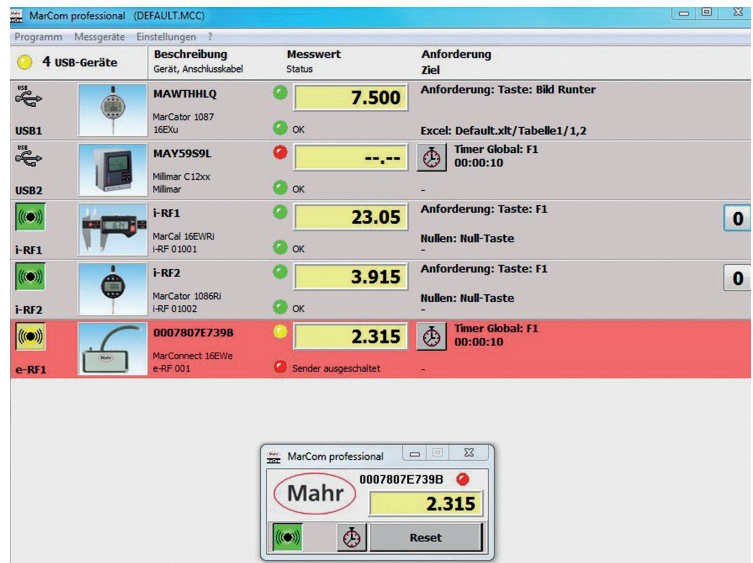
MarCom professional (DEFAULT.MCC)

Programm Messgeräte Einstellungen ?

4 USB-Geräte

| | | Beschreibung Gerät, Anschlusskabel | Messwert Status | Anforderung Ziel | |
|---|---|---|---|---|---|
| USB1 | | MAWTHHLQ MarCator 1087 16EXu | 7.500 OK | Anforderung: Taste: Bild Runter Excel: Default.xlt/Tabelle1/1,2 | |
| USB2 | | MAY59S9L Millimar C12xx Millimar | --.-- OK | Timer Global: F1 00:00:10 - | |
| i-RF1 | | i-RF1 MarCal 16EWRi i-RF 01001 | 23.05 OK | Anforderung: Taste: F1 Nullen: Null-Taste - | 0 |
| i-RF2 | | i-RF2 MarCator 1086Ri i-RF 01002 | 3.915 OK | Anforderung: Taste: F1 Nullen: Null-Taste - | 0 |
| e-RF1 | | 0007807E739B MarConnect 16EWe e-RF 001 | 2.315 Sender ausgeschaltet | Timer Global: F1 00:00:10 - | |

MarCom professional

Mahr

0007807E739B

2.315

Reset